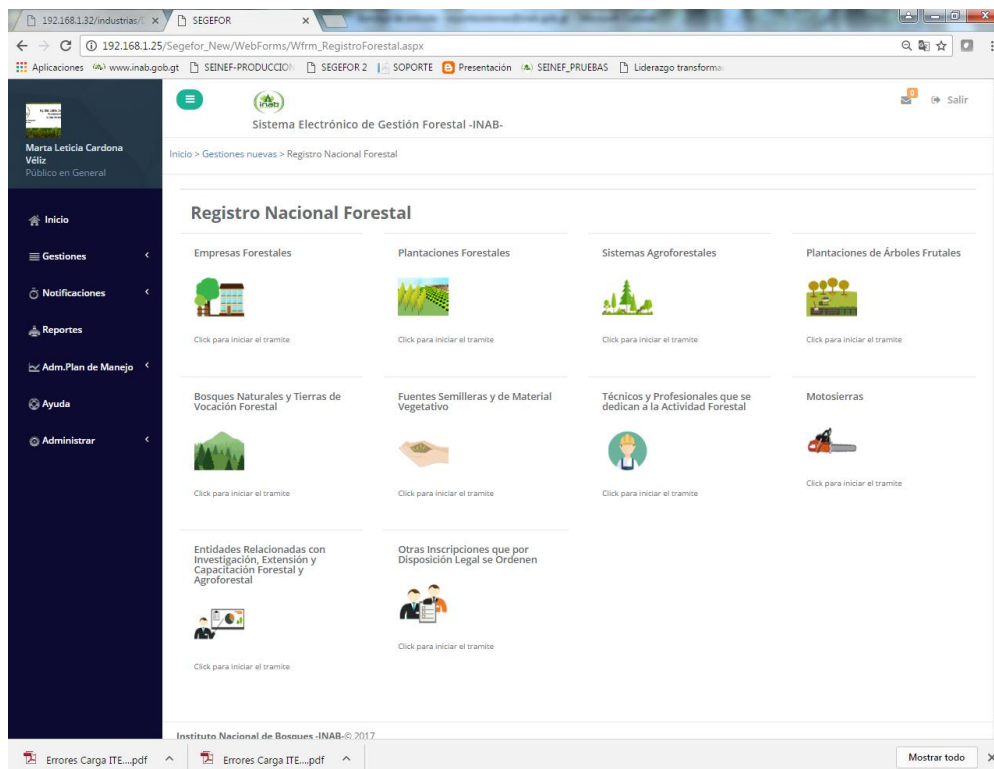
192.168.1.32/industrias/ ×
SEGEFOR ×
192.168.1.25/Segefor_New/WebForms/Wfrm_RegistroForestal.aspx
Aplicaciones www.inab.gob.gt SEINEF-PRODUCCION SEGEFOR 2 SOPORTE Presentación SEINEF_PRUEBAS Liderazgo transforma

inab
Sistema Electrónico de Gestión Forestal -INAB-
0
Salir

Marta Leticia Cardona Véliz
Público en General

Inicio > Gestiones nuevas > Registro Nacional Forestal

Inicio
Gestiones
Notificaciones
Reportes
Adm.Plan de Manejo
Ayuda
Administrar

Registro Nacional Forestal

Empresas Forestales
Click para iniciar el tramite

Plantaciones Forestales
Click para iniciar el tramite

Sistemas Agroforestales
Click para iniciar el tramite

Plantaciones de Árboles Frutales
Click para iniciar el tramite

Bosques Naturales y Tierras de Vocación Forestal
Click para iniciar el tramite

Fuentes Semilleras y de Material Vegetativo
Click para iniciar el tramite

Técnicos y Profesionales que se dedican a la Actividad Forestal
Click para iniciar el tramite

Motosierras
Click para iniciar el tramite

Entidades Relacionadas con Investigación, Extensión y Capacitación Forestal y Agroforestal
Click para iniciar el tramite

Otras Inscripciones que por Disposición Legal se Ordenen
Click para iniciar el tramite

Instituto Nacional de Bosques -INAB-© 2017

Errores Carga ITE....pdf
Errores Carga ITE....pdf
Mostrar todo